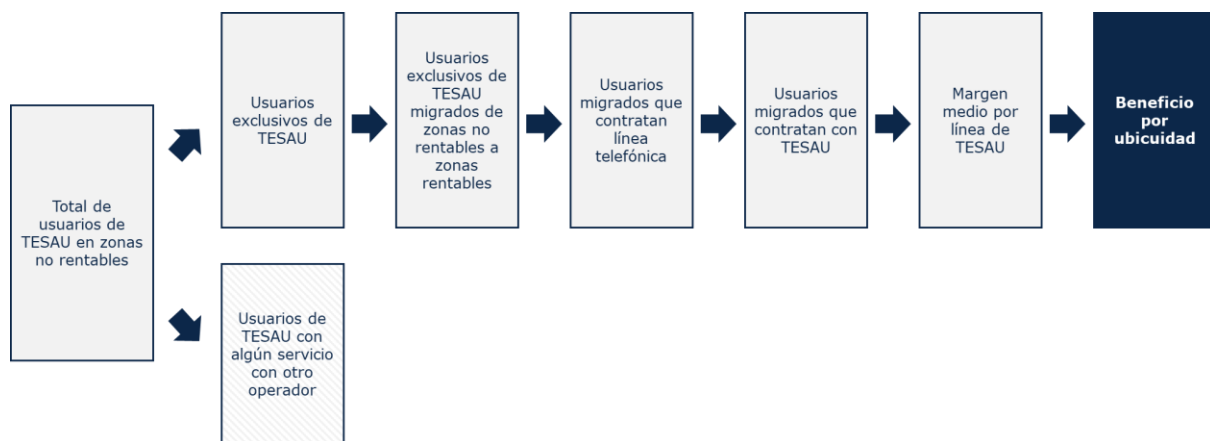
Total de usuarios de TESAU en zonas no rentables

Usuarios exclusivos de TESAU

Usuarios exclusivos de TESAU migrados de zonas no rentables a zonas rentables

Usuarios migrados que contratan línea telefónica

Usuarios migrados que contratan con TESAU

Margen medio por línea de TESAU

Beneficio por ubicuidad

Usuarios de TESAU con algún servicio con otro operador